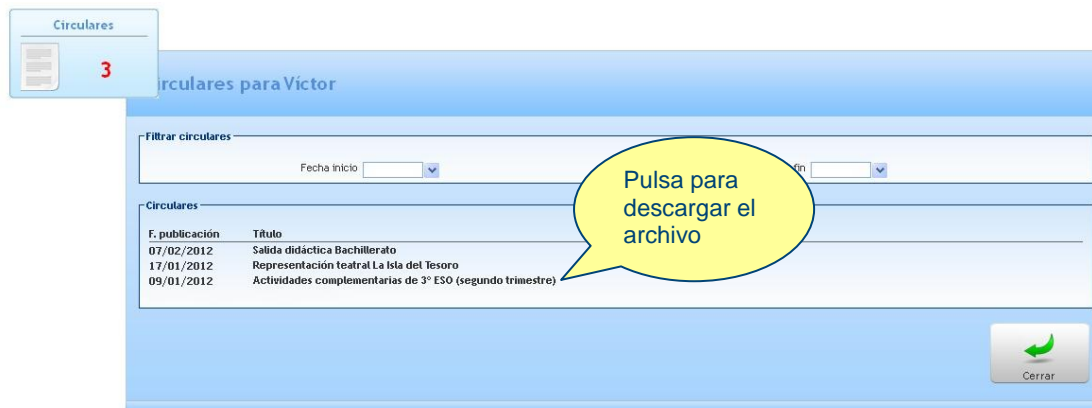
Circulares

3

ircularesparaVíctor

Filtrar circulares

Fecha inicio

fin

Circulares

| F. publicación | Título |
|---|---|
| 07/02/2012 | Salida didáctica Bachillerato |
| 17/01/2012 | Representación teatral La Isla del Tesoro |
| 09/01/2012 | Actividades complementarias de 3° ESO (segundo trimestre) |

Pulsa para descargar el archivo

Cerrar